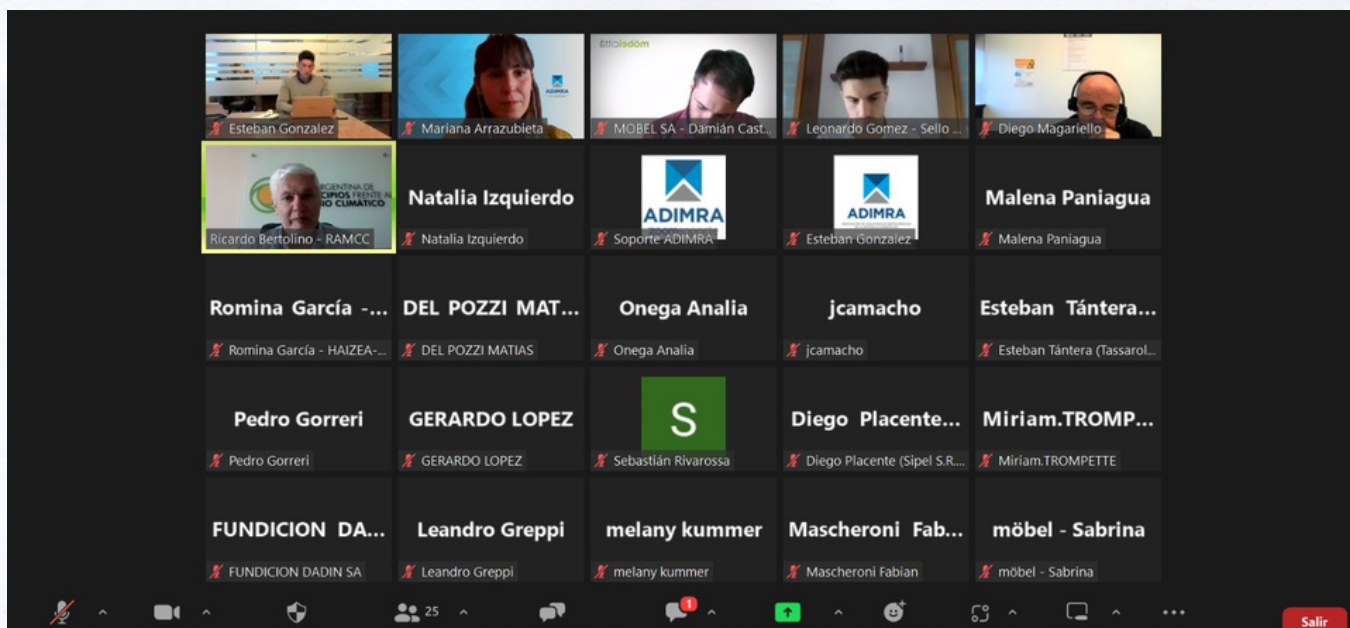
Esteban Gonzalez
ADIMRA
Mariana Arrazubieta
mobeldom
MOBEL SA - Damián Cast...
Leonardo Gomez - Sello ...
Diego Magariello
ARGENTINA DE MUNICIPIOS FRENTE AL CAMBIO CLIMÁTICO
Ricardo Bertolino - RAMCC
Natalia Izquierdo
Natalia Izquierdo
ADIMRA
Soporte ADIMRA
ADIMRA
Esteban Gonzalez
Malena Paniagua
Malena Paniagua
Romina García -...
Romina García - HAIZEA-...
DEL POZZI MAT...
DEL POZZI MATIAS
Onega Analia
Onega Analia
jcamacho
jcamacho
Esteban Tántera...
Esteban Tántera (Tassarol...
Pedro Gorreri
Pedro Gorreri
GERARDO LOPEZ
GERARDO LOPEZ
S
Sebastián Rivarossa
Diego Placente...
Diego Placente (Sipel S.R...
Miriam.TROMP...
Miriam.TROMPETTE
FUNDICION DA...
FUNDICION DADIN SA
Leandro Greppi
Leandro Greppi
melany kummer
melany kummer
Mascheroni Fab...
Mascheroni Fabian
möbel - Sabrina
möbel - Sabrina
25
1
Salir